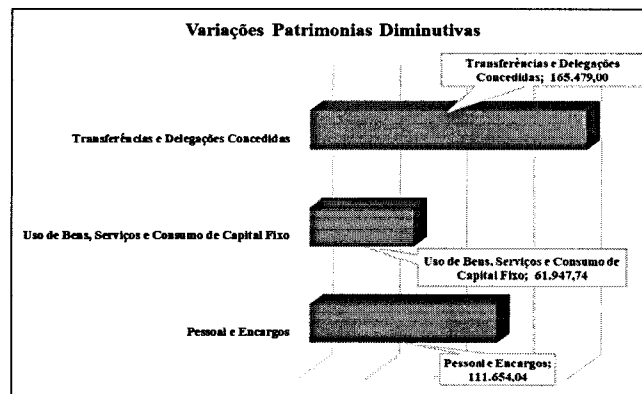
Variações Patrimonias Diminutivas

Transferências e Delegações Concedidas; 165.479,00

Transferências e Delegações Concedidas

Uso de Bens, Serviços e Consumo de Capital Fixo

Uso de Bens, Serviços e Consumo de Capital Fixo; 61.947,74

Pessoal e Encargos

Pessoal e Encargos; 111.654,04